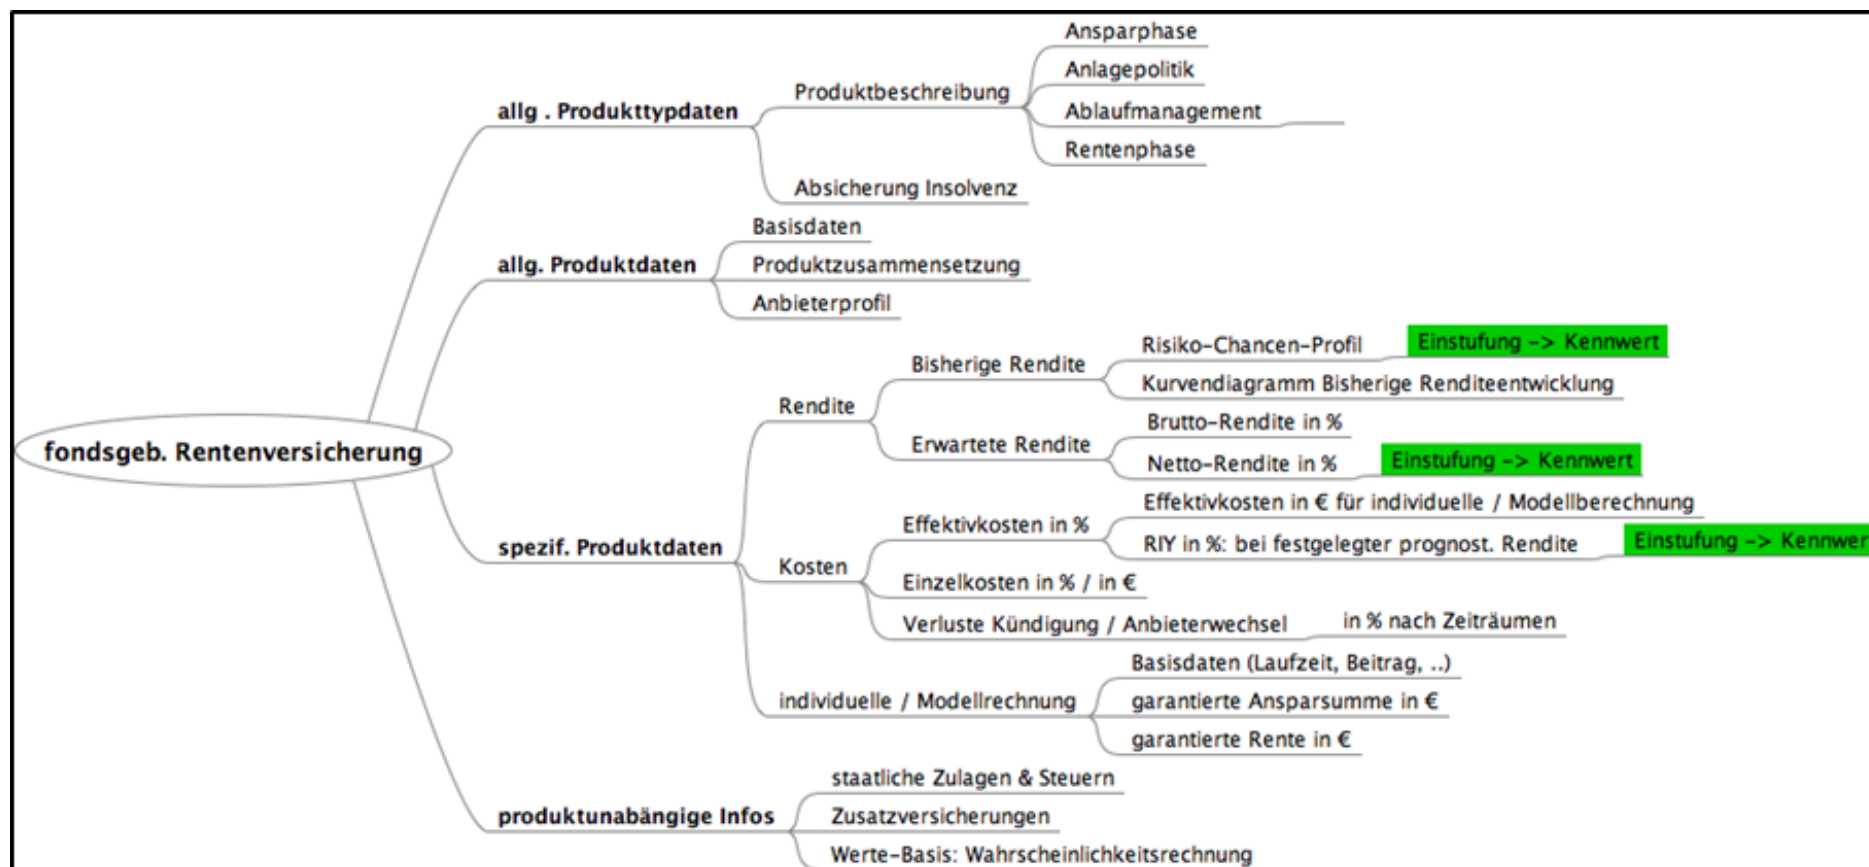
fondsgeb. Rentenversicherung

allg . Produkttypdaten

Produktbeschreibung

Ansparphase

Anlagepolitik

Ablaufmanagement

Rentenphase

Absicherung Insolvenz

allg. Produktdaten

Basisdaten

Produktzusammensetzung

Anbieterprofil

spezif. Produktdaten

Rendite

Bisherige Rendite

Risiko-Chancen-Profil

Einstufung -> Kennwert

Kurvendiagramm Bisherige Renditeentwicklung

Erwartete Rendite

Brutto-Rendite in %

Netto-Rendite in %

Einstufung -> Kennwert

Kosten

Effektivkosten in %

Effektivkosten in € für individuelle / Modellberechnung

RIY in %: bei festgelegter prognost. Rendite

Einstufung -> Kennwer

Einzelkosten in % / in €

Verluste Kündigung / Anbieterwechsel

in % nach Zeiträumen

individuelle / Modellrechnung

Basisdaten (Laufzeit, Beitrag, ..)

garantierte Ansparsumme in €

garantierte Rente in €

produktunabängige Infos

staatliche Zulagen & Steuern

Zusatzversicherungen

Werte-Basis: Wahrscheinlichkeitsrechnung